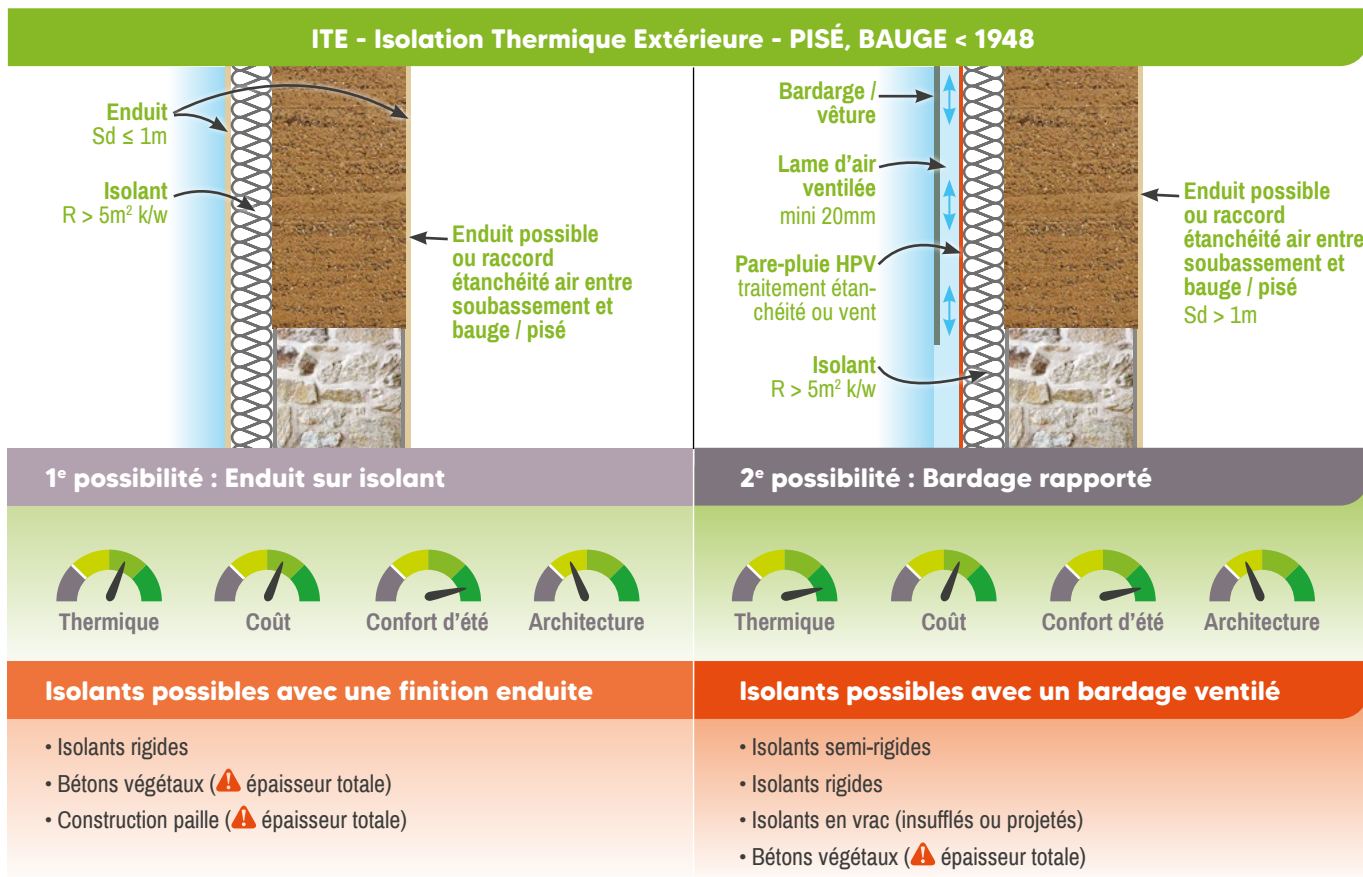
ITE - Isolation Thermique Extérieure - PISÉ, BAUGE < 1948

Enduit
Sd ≤ 1m

Isolant
R > 5m² k/w

Enduit possible ou raccord étanchéité air entre soubassement et bauge / pisé

Bardarge / vêture

Lame d'air ventilée
mini 20mm

Pare-pluie HPV
traitement étanchéité ou vent

Isolant
R > 5m² k/w

Enduit possible ou raccord étanchéité air entre soubassement et bauge / pisé
Sd > 1m

1e possibilité : Enduit sur isolant

2e possibilité : Bardage rapporté

Thermique
Coût
Confort d'été
Architecture

Thermique
Coût
Confort d'été
Architecture

Isolants possibles avec une finition enduite

• Isolants rigides
• Bétons végétaux (épaisseur totale)
• Construction paille (épaisseur totale)

Isolants possibles avec un bardage ventilé

• Isolants semi-rigides
• Isolants rigides
• Isolants en vrac (insufflés ou projetés)
• Bétons végétaux (épaisseur totale)